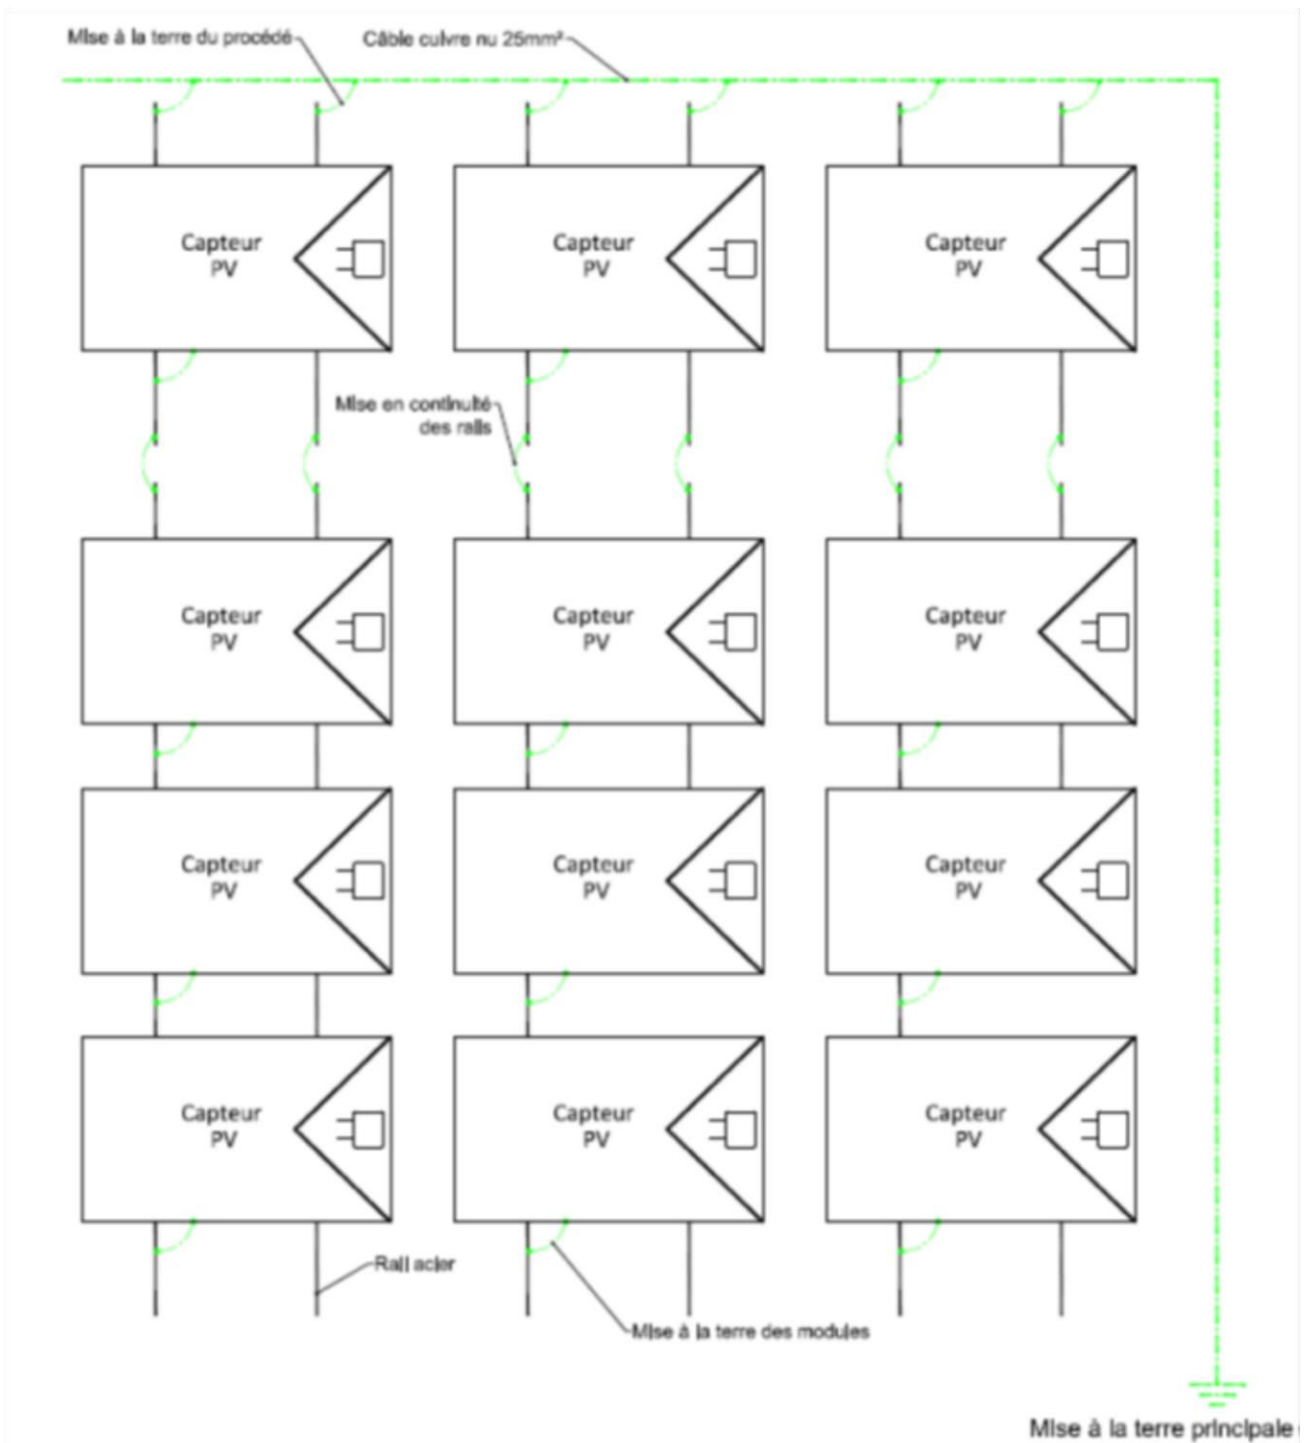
Mise à la terre du procédé

Câble cuivre nu 25mm²

Capteur PV

Capteur PV

Capteur PV

Mise en continuité des rails

Capteur PV

Capteur PV

Capteur PV

Capteur PV

Capteur PV

Capteur PV

Capteur PV

Capteur PV

Capteur PV

Rail acier

Mise à la terre des modules

Mise à la terre principale